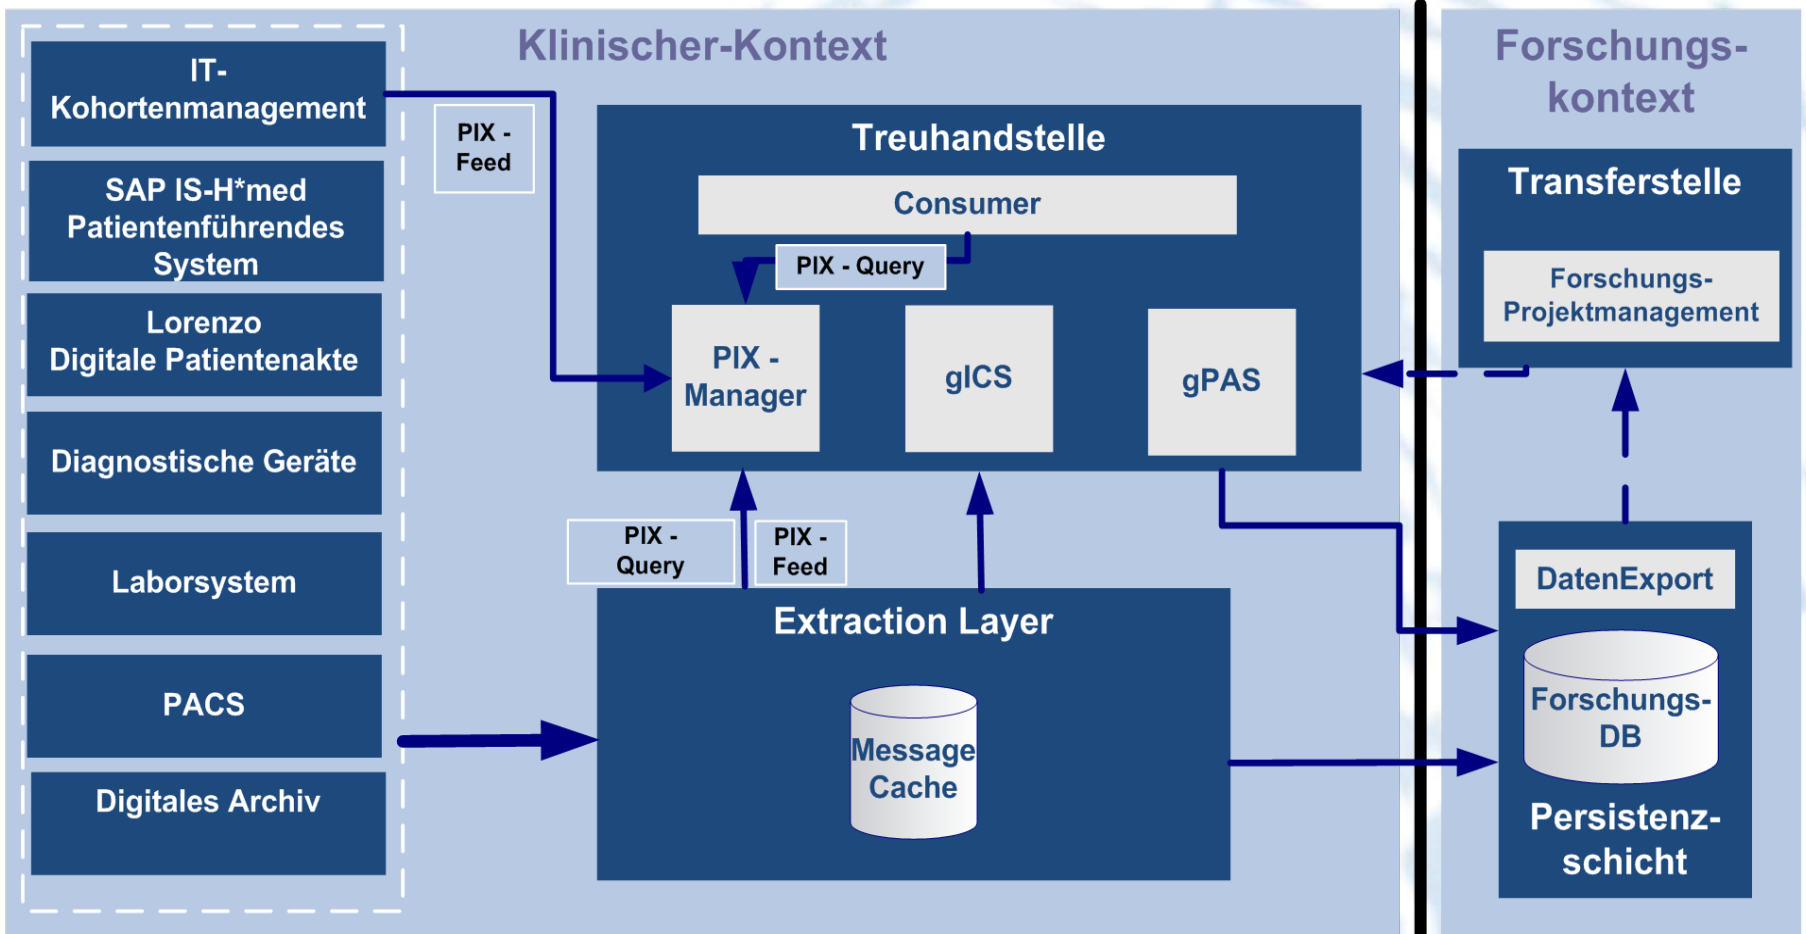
IT-Kohortenmanagement

SAP IS-H*med Patientenführendes System

Lorenzo Digitale Patientenakte

Diagnostische Geräte

Laborsystem

PACS

Digitales Archiv

Klinischer-Kontext

PIX - Feed

Treuhandstelle

Consumer

PIX - Query

PIX - Manager

gICS

gPAS

PIX - Query

PIX - Feed

Extraction Layer

Message Cache

Forschungs-kontext

Transferstelle

Forschungs-Projektmanagement

DatenExport

Forschungs-DB

Persistenz-schicht